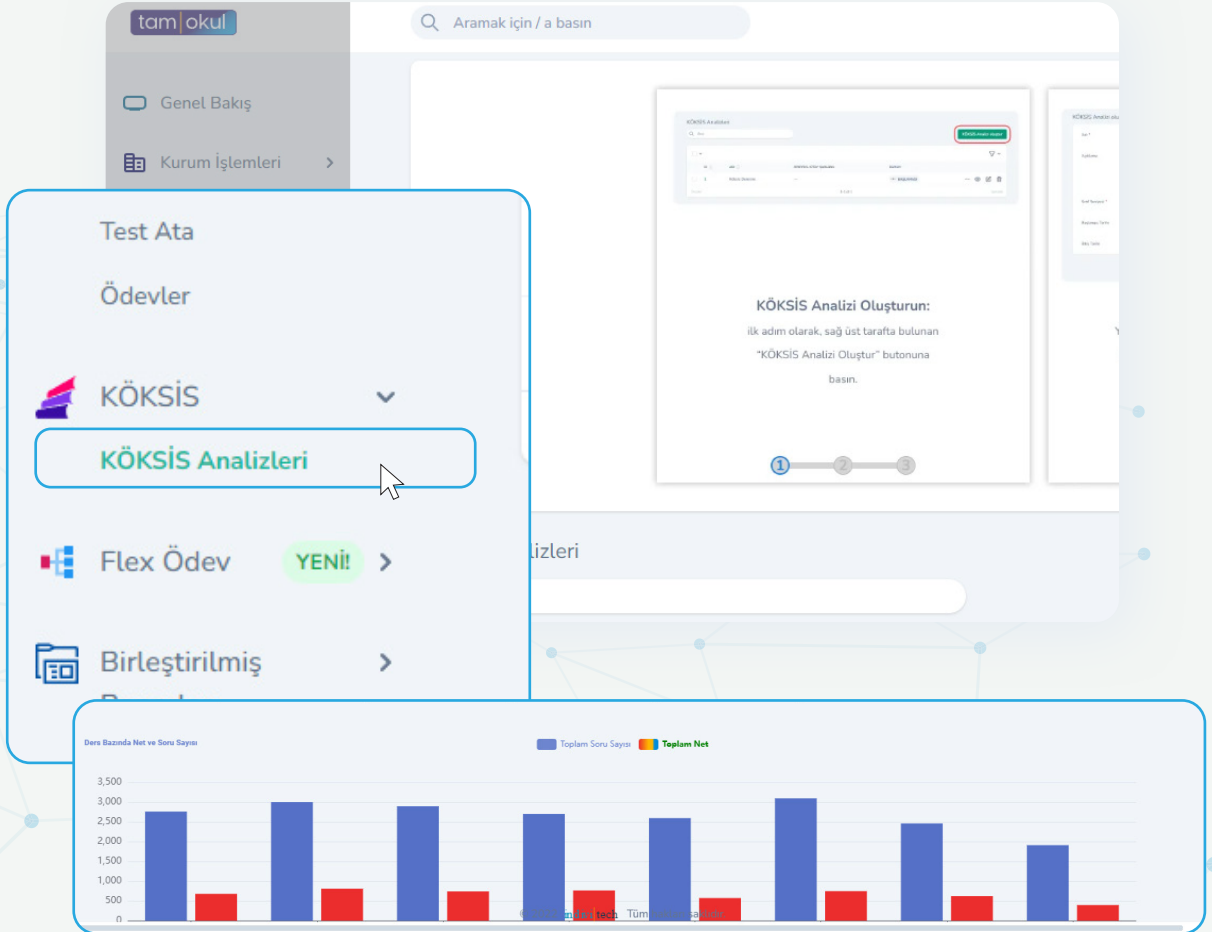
tam|okul

Aramak için / a basın

Genel Bakış

Kurum İşlemleri

KÖKSİS Analizi Oluşturun:

ilk adım olarak, sağ üst tarafta bulunan "KÖKSİS Analizi Oluştur" butonuna basın.

1 2 3

Test Ata

Ödevler

KÖKSİS

KÖKSİS Analizleri

Flex Ödev YENİ!

Birleştirilmiş

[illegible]lizleri

Ders Bazında Net ve Soru Sayısı

Toplam Soru Sayısı Toplam Net

3,500
3,000
2,500
2,000
1,500
1,000
500
0

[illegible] tech Tüm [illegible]